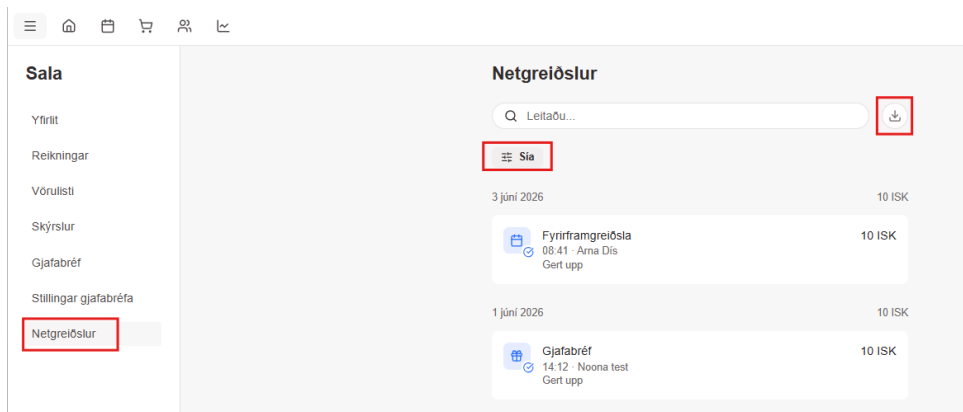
Sala

Yfirlit

Reikningar

Vörulisti

Skýrslur

Gjafabréf

Stillingar gjafabréfa

Netgreiðslur

Netgreiðslur

Leitaðu...

Sía

3 júní 2026

10 ISK

Fyrirframgreiðsla
08:41 · Arna Dís
Gert upp

10 ISK

1 júní 2026

10 ISK

Gjafabréf
14:12 · Noona test
Gert upp

10 ISK